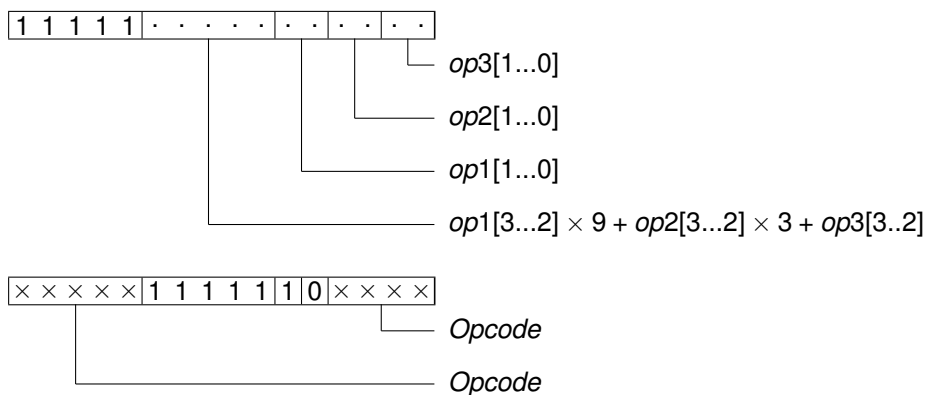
1 1 1 1 1 · · · · · · · · · · ·

op3[1...0]

op2[1...0]

op1[1...0]

op1[3...2] $\times$ 9 + op2[3...2] $\times$ 3 + op3[3..2]

$\times$ $\times$ $\times$ $\times$ $\times$ 1 1 1 1 1 1 0 $\times$ $\times$ $\times$ $\times$

Opcode

Opcode